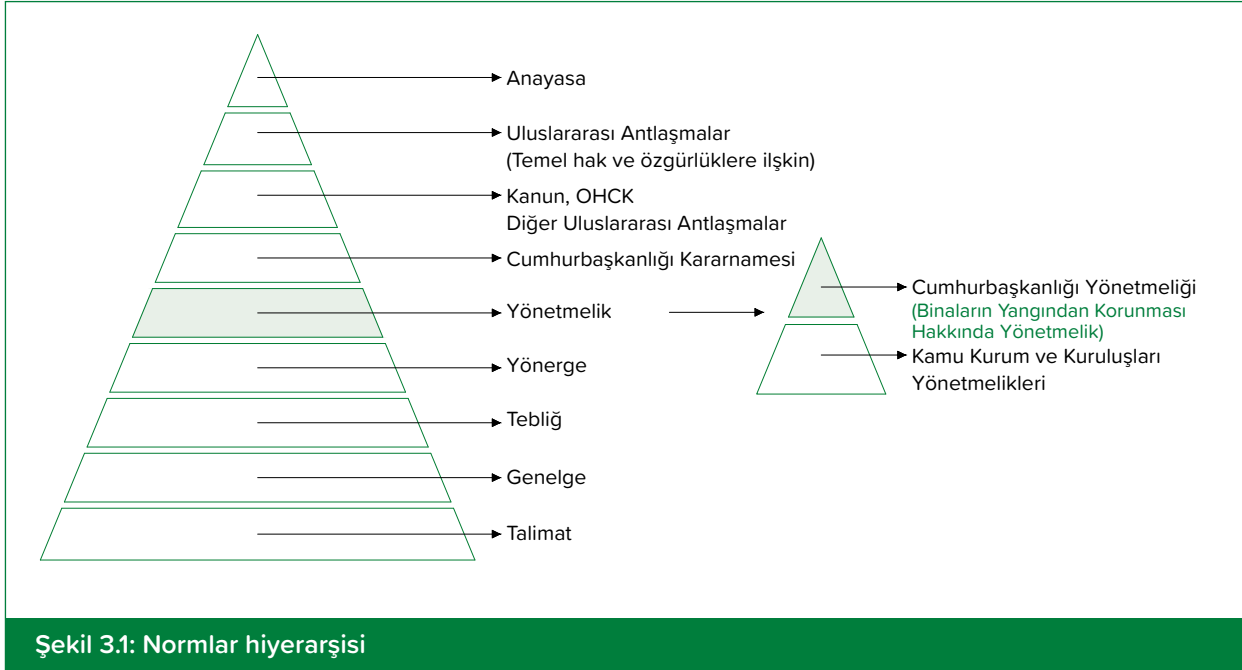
Anayasa

Uluslararası Antlaşmalar
(Temel hak ve özgürlüklere ilişkin)

Kanun, OHCK
Diğer Uluslararası Antlaşmalar

Cumhurbaşkanlığı Kararnamesi

Yönetmelik

Yönerge

Tebliğ

Genelge

Talimat

Cumhurbaşkanlığı Yönetmeliği
(Binaların Yangından Korunması Hakkında Yönetmelik)

Kamu Kurum ve Kuruluşları Yönetmelikleri

Şekil 3.1: Normlar hiyerarşisi